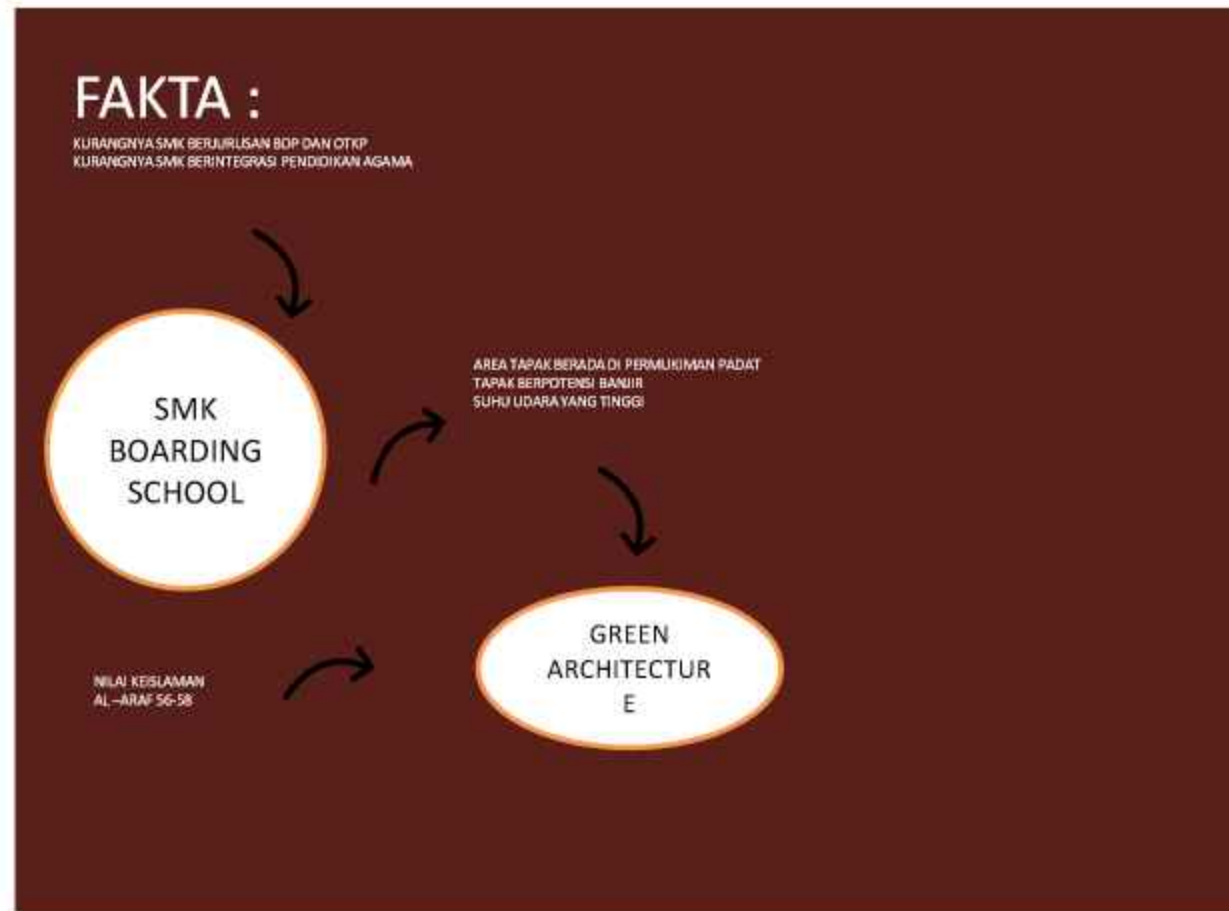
FAKTA :

KURANGNYA SMK BERJURUSAN BDP DAN OTKP
KURANGNYA SMK BERINTEGRASI PENDIDIKAN AGAMA

SMK BOARDING SCHOOL

AREA TAPAK BERADA DI PERMUKIMAN PADAT
TAPAK BERPOTENSI BANJIR
SUHU UDARA YANG TINGGI

GREEN ARCHITECTUR E

NILAI KEISLAMAN
AL –ARAF 56-58